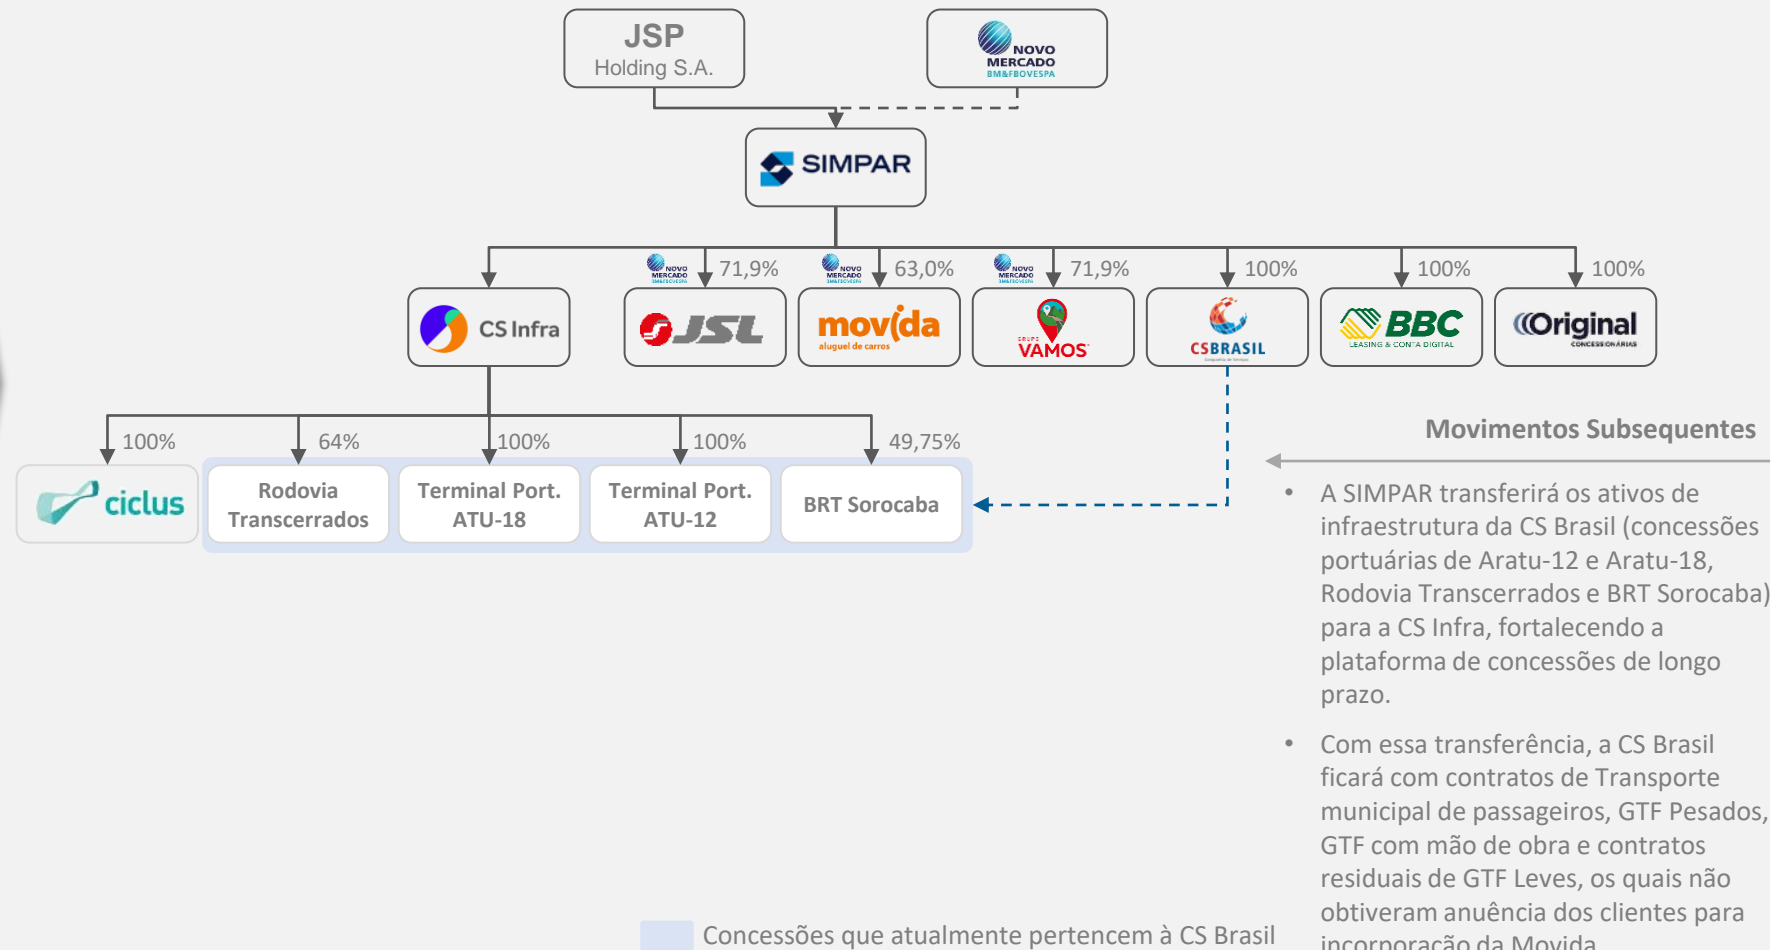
JSP
Holding S.A.

NOVO MERCADO BM&FBOVESPA

SIMPAR

CS Infra

NOVO MERCADO BM&FBOVESPA 71,9%
JSL

NOVO MERCADO BM&FBOVESPA 63,0%
movida
aluguel de carros

NOVO MERCADO BM&FBOVESPA 71,9%
GRUPO VAMOS

100%
CSBRASIL

100%
BBC
LEASING & CONTA DIGITAL

100%
Original
CONCESSIONÁRIAS

100%
ciclus

64%
Rodovia Transcerrados

100%
Terminal Port. ATU-18

100%
Terminal Port. ATU-12

49,75%
BRT Sorocaba

Movimentos Subsequentes

• A SIMPAR transferirá os ativos de infraestrutura da CS Brasil (concessões portuárias de Aratu-12 e Aratu-18, Rodovia Transcerrados e BRT Sorocaba) para a CS Infra, fortalecendo a plataforma de concessões de longo prazo.

• Com essa transferência, a CS Brasil ficará com contratos de Transporte municipal de passageiros, GTF Pesados, GTF com mão de obra e contratos residuais de GTF Leves, os quais não obtiveram anuência dos clientes para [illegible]

Concessões que atualmente pertencem à CS Brasil